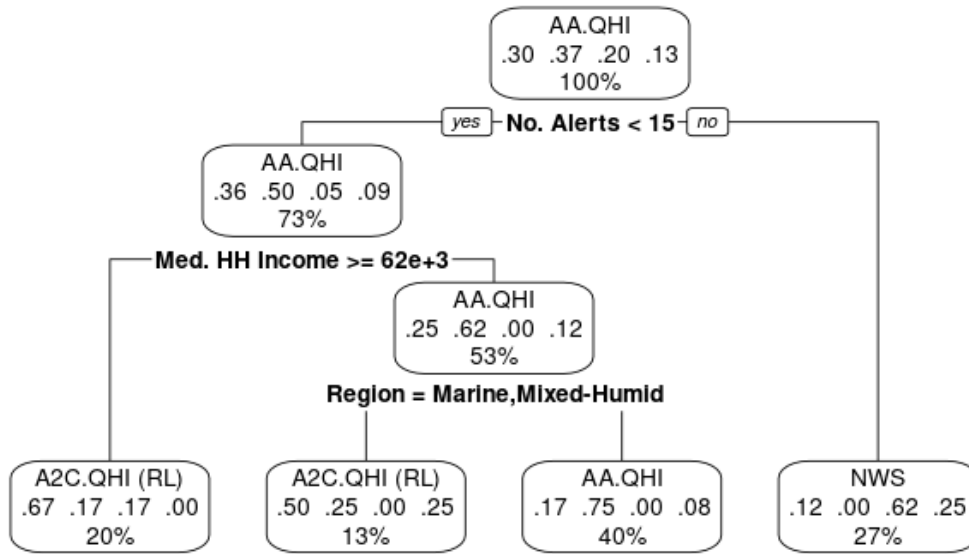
AA.QHI
.30 .37 .20 .13
100%

yes No. Alerts < 15 no

AA.QHI
.36 .50 .05 .09
73%

Med. HH Income >= 62e+3

AA.QHI
.25 .62 .00 .12
53%

Region = Marine,Mixed-Humid

A2C.QHI (RL)
.67 .17 .17 .00
20%

A2C.QHI (RL)
.50 .25 .00 .25
13%

AA.QHI
.17 .75 .00 .08
40%

NWS
.12 .00 .62 .25
27%